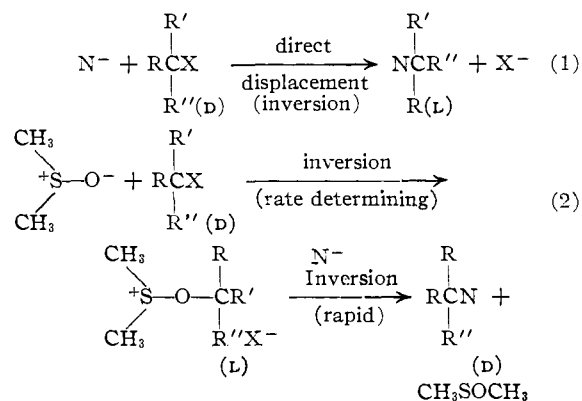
$N^- + RC(R')(R''(D))X \xrightarrow[\text{(inversion)}]{\text{direct displacement}} NC(R')(R(L))R'' + X^-$ (1)

$(CH_3)_2\overset{+}{S}{-}O^- + RC(R')(R''(D))X \xrightarrow[\text{(rate determining)}]{\text{inversion}}$ (2)

$(CH_3)_2\overset{+}{S}{-}O{-}C(R)(R''X^-)R'$ (L) $\xrightarrow[\text{(rapid)}]{N^-\ \text{Inversion}} RC(R)(R'')N +$ (D) $CH_3SOCH_3$